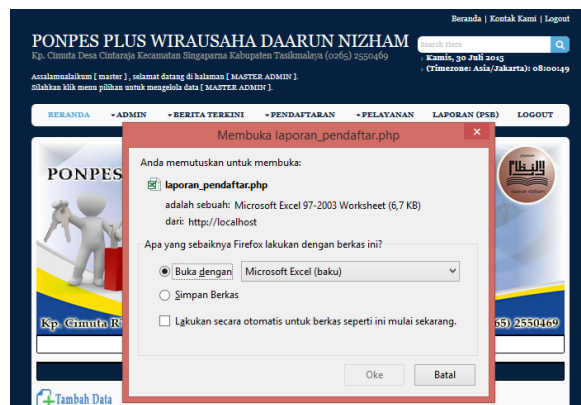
Beranda | Kontak Kami | Logout

PONPES PLUS WIRAUSAHA DAARUN NIZHAM

Kp. Cimuta Desa Cintaraja Kecamatan Singaparna Kabupaten Tasikmalaya (0265) 2550469

Search Here

Kamis, 30 Juli 2015
(Timezone: Asia/Jakarta): 08:00:49

Assalamualaikum [ master ] , selamat datang di halaman [ MASTER ADMIN ].
Silahkan klik menu pilihan untuk mengelola data [ MASTER ADMIN ].

BERANDA | ADMIN | BERITA TERKINI | PENDAFTARAN | PELAYANAN | LAPORAN (PSB) | LOGOUT

PONPES

Kp. Cimuta R

65) 2550469

daarun nizham

Tambah Data

Membuka laporan_pendaftar.php

Anda memutuskan untuk membuka:

laporan_pendaftar.php

adalah sebuah: Microsoft Excel 97-2003 Worksheet (6,7 KB)

dari: http://localhost

Apa yang sebaiknya Firefox lakukan dengan berkas ini?

Buka dengan Microsoft Excel (baku)

Simpan Berkas

Lakukan secara otomatis untuk berkas seperti ini mulai sekarang.

Oke | Batal